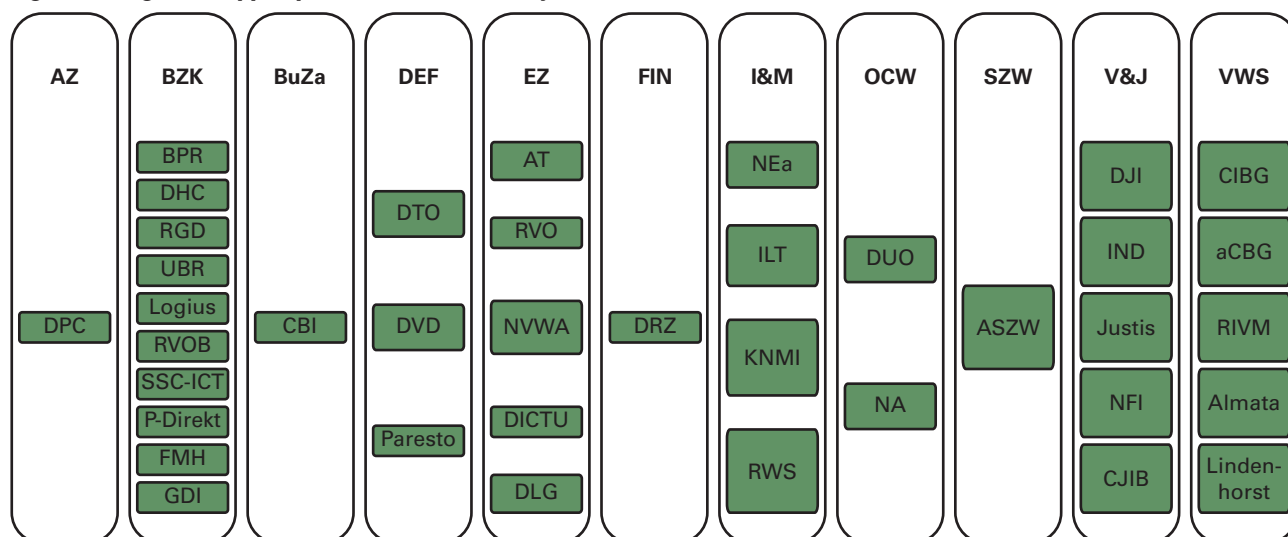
AZ

DPC

BZK

BPR
DHC
RGD
UBR
Logius
RVOB
SSC-ICT
P-Direkt
FMH
GDI

BuZa

CBI

DEF

DTO
DVD
Paresto

EZ

AT
RVO
NVWA
DICTU
DLG

FIN

DRZ

I&M

NEa
ILT
KNMI
RWS

OCW

DUO
NA

SZW

ASZW

V&J

DJI
IND
Justis
NFI
CJIB

VWS

CIBG
aCBG
RIVM
Almata
Lindenhorst